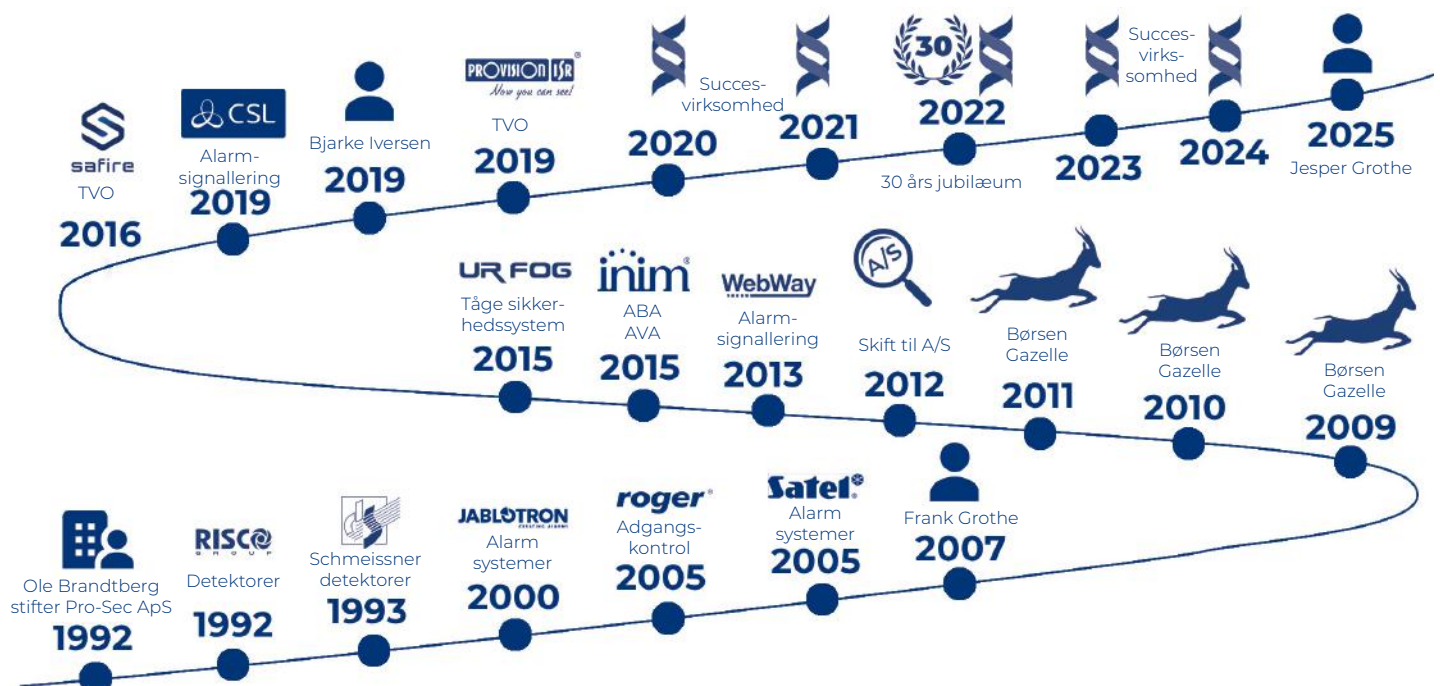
safire
TVO
2016

CSL
Alarmsignallering
2019

Bjarke Iversen
2019

PROVISION ISR
Now you can see!
TVO
2019

2020

Succesvirksomhed
2021

30
2022
30 års jubilæum

2023

Succesvirksomhed
2024

2025
Jesper Grothe

UR FOG
Tåge sikkerhedssystem
2015

inim
ABA
AVA
2015

WebWay
Alarmsignallering
2013

A/S
Skift til A/S
2012

Børsen Gazelle
2011

Børsen Gazelle
2010

Børsen Gazelle
2009

Ole Brandtberg stifter Pro-Sec ApS
1992

RISCO GROUP
Detektorer
1992

Schmeissner detektorer
1993

JABLOTRON
Alarm systemer
2000

roger
Adgangskontrol
2005

Satel
Alarm systemer
2005

Frank Grothe
2007